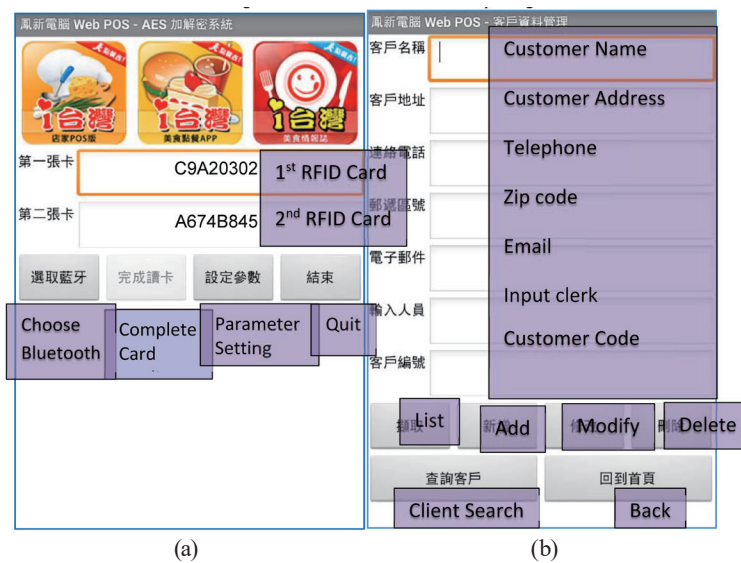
鳳新電腦 Web POS - AES 加解密系統

1台灣 店家POS版

1台灣 美食點餐APP

1台灣 美食情報誌

第一張卡 C9A20302 1st RFID Card

第二張卡 A674B845 2nd RFID Card

選取藍牙 完成讀卡 設定參數 結束

Choose Bluetooth | Complete Card | Parameter Setting | Quit

(a)

鳳新電腦 Web POS - 客戶資料管理

客戶名稱 Customer Name

客戶地址 Customer Address

連絡電話 Telephone

郵遞區號 Zip code

電子郵件 Email

輸入人員 Input clerk

客戶編號 Customer Code

擷取 List | 新增 Add | 修改 Modify | 刪除 Delete

查詢客戶 Client Search

回到首頁 Back

(b)